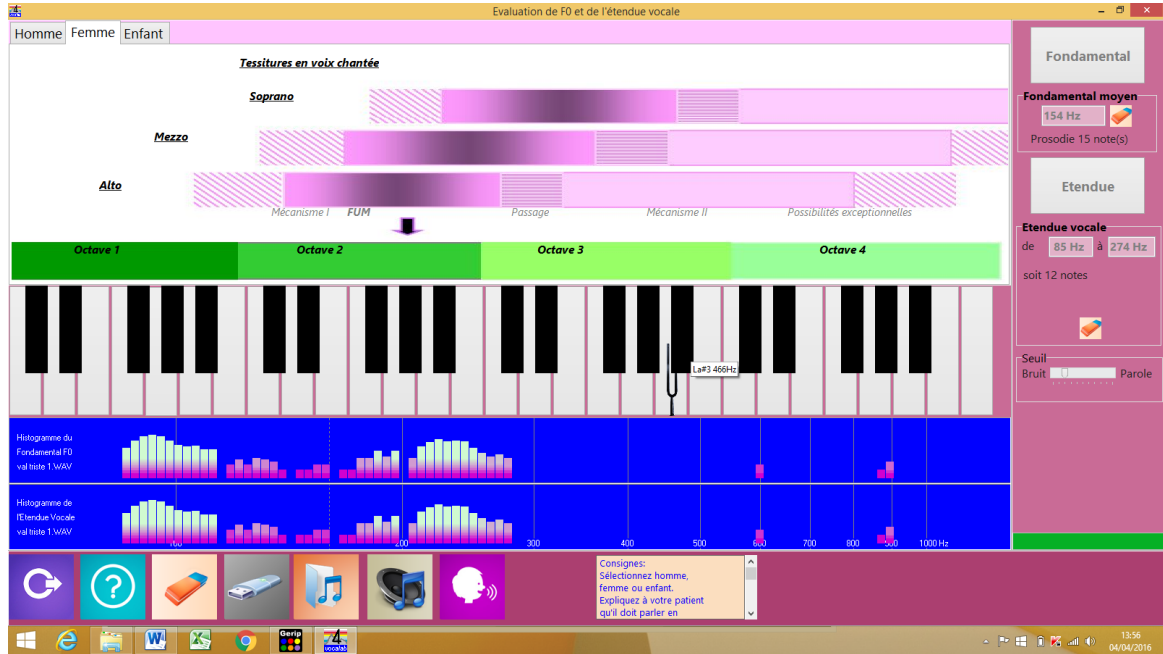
Evaluation de F0 et de l'étendue vocale

Homme Femme Enfant

Tessitures en voix chantée

Soprano

Mezzo

Alto

Mécanisme I FUM Passage Mécanisme II Possibilités exceptionnelles

Octave 1 Octave 2 Octave 3 Octave 4

La#3 466Hz

Histogramme du Fondamental F0 val triste 1.WAV

Histogramme de l'Etendue Vocale val triste 1.WAV

100 200 300 400 500 600 700 800 900 1000 Hz

Fondamental

Fondamental moyen
154 Hz
Prosodie 15 note(s)

Etendue

Etendue vocale
de 85 Hz à 274 Hz
soit 12 notes

Seuil
Bruit Parole

Consignes:
Sélectionnez homme, femme ou enfant.
Expliquez à votre patient qu'il doit parler en

Gerip

vocalab

13:56
04/04/2016